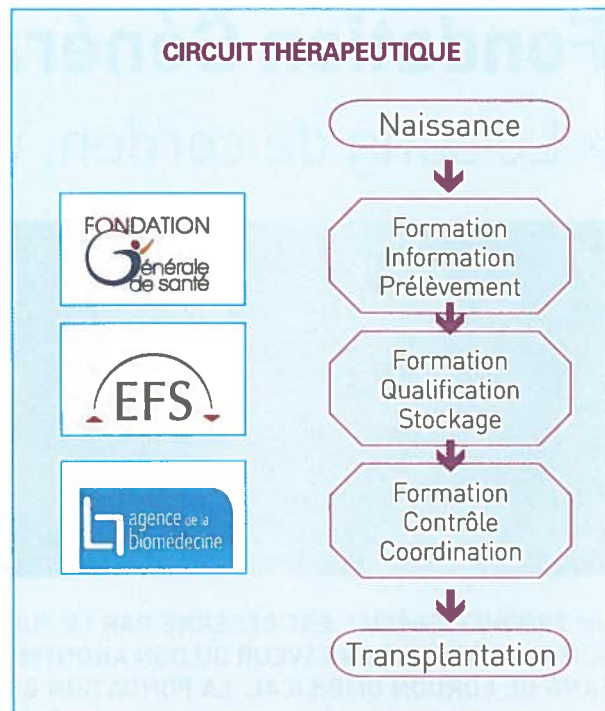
CIRCUIT THÉRAPEUTIQUE

FONDATION Générale de santé

EFS

agence de la biomédecine

Naissance

Formation
Information
Prélèvement

Formation
Qualification
Stockage

Formation
Contrôle
Coordination

Transplantation